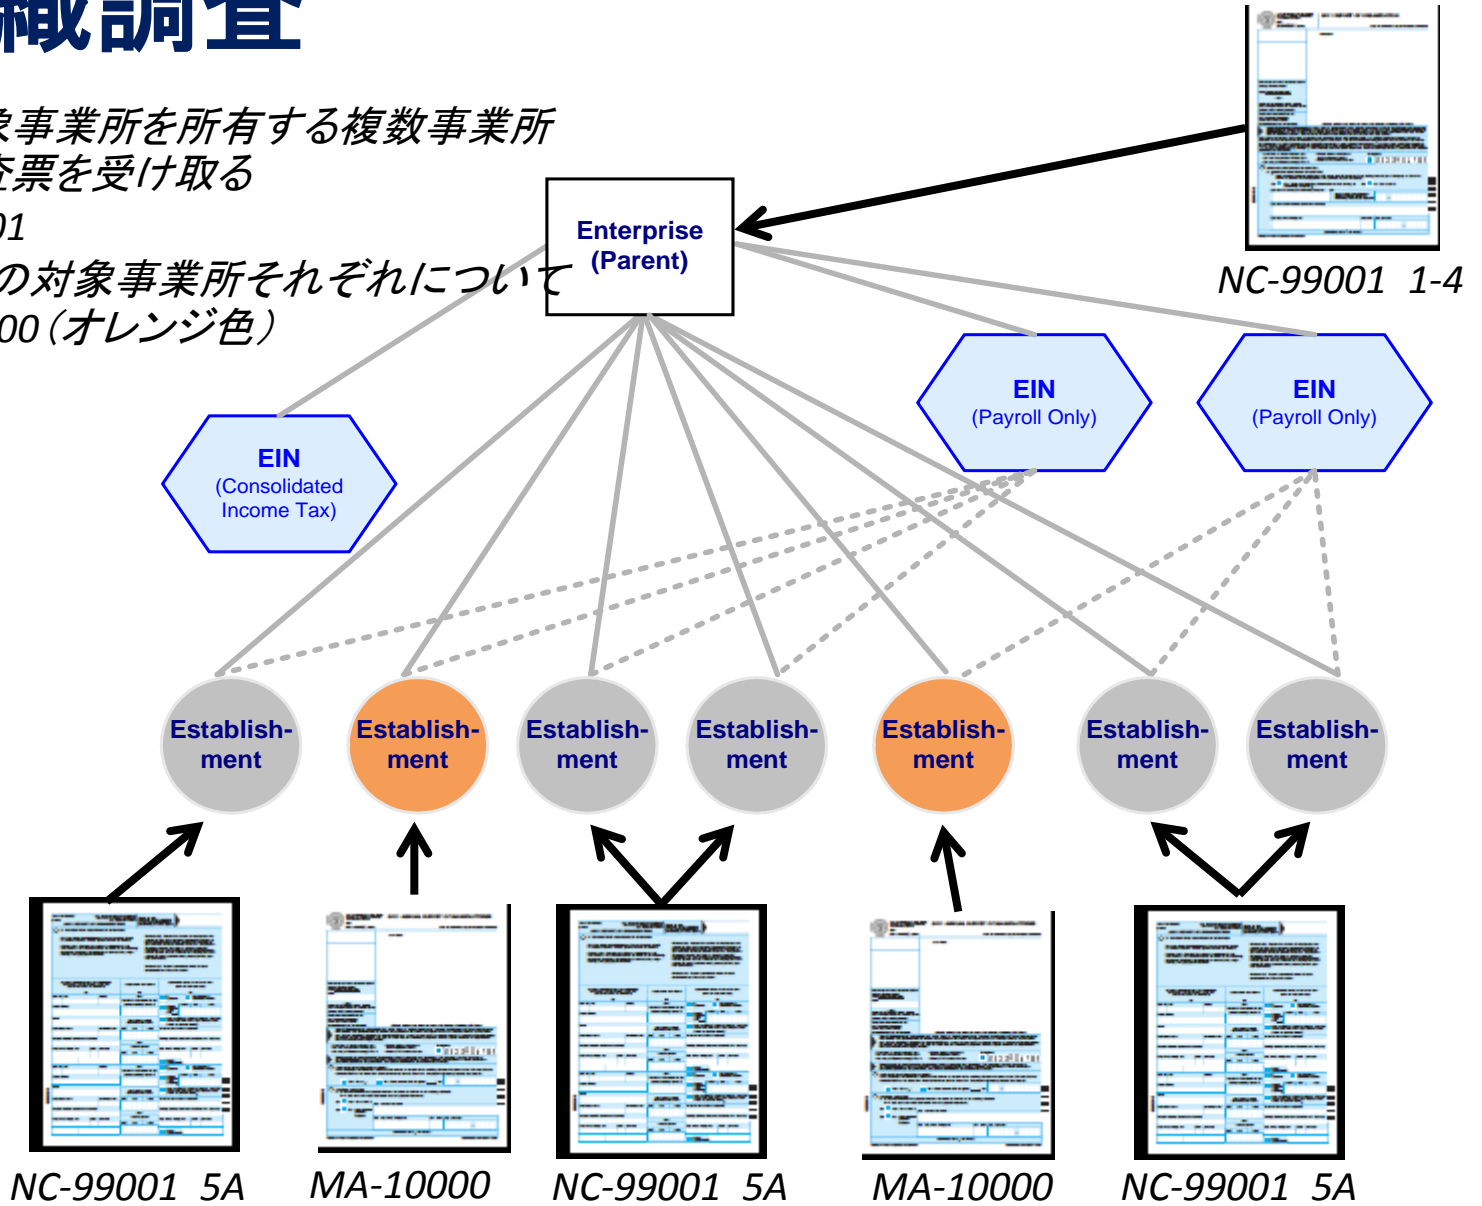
織調査

象事業所を所有する複数事業所
査票を受け取る
01
の対象事業所それぞれについて
00（オレンジ色）

Enterprise (Parent)

NC-99001 1-4

EIN (Payroll Only)

EIN (Payroll Only)

EIN (Consolidated Income Tax)

Establishment

Establishment

Establishment

Establishment

Establishment

Establishment

Establishment

NC-99001 5A

MA-10000

NC-99001 5A

MA-10000

NC-99001 5A